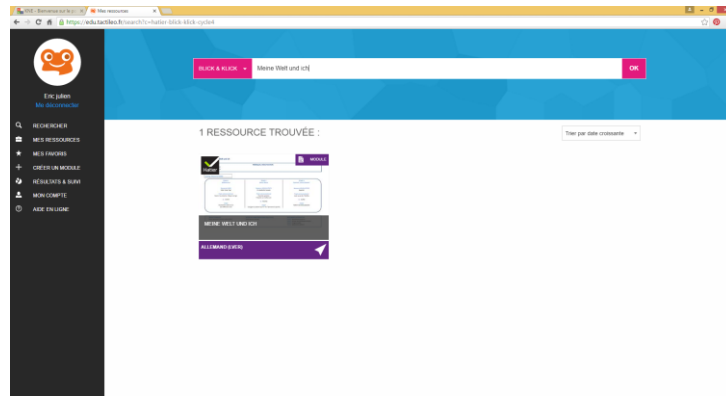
ENT - Bienvenue sur le p ×
Mes ressources ×

https://edu.tactileo.fr/search?c=hatier-blick-klick-cycle4

Eric Julien
Me déconnecter

RECHERCHER
MES RESSOURCES
MES FAVORIS
CRÉER UN MODULE
RÉSULTATS & SUIVI
MON COMPTE
AIDE EN LIGNE

BLICK & KLICK
Meine Welt und ich
OK

1 RESSOURCE TROUVÉE :

Trier par date croissante

Hatier
MODULE
MEINE WELT UND ICH
ALLEMAND (EVER)